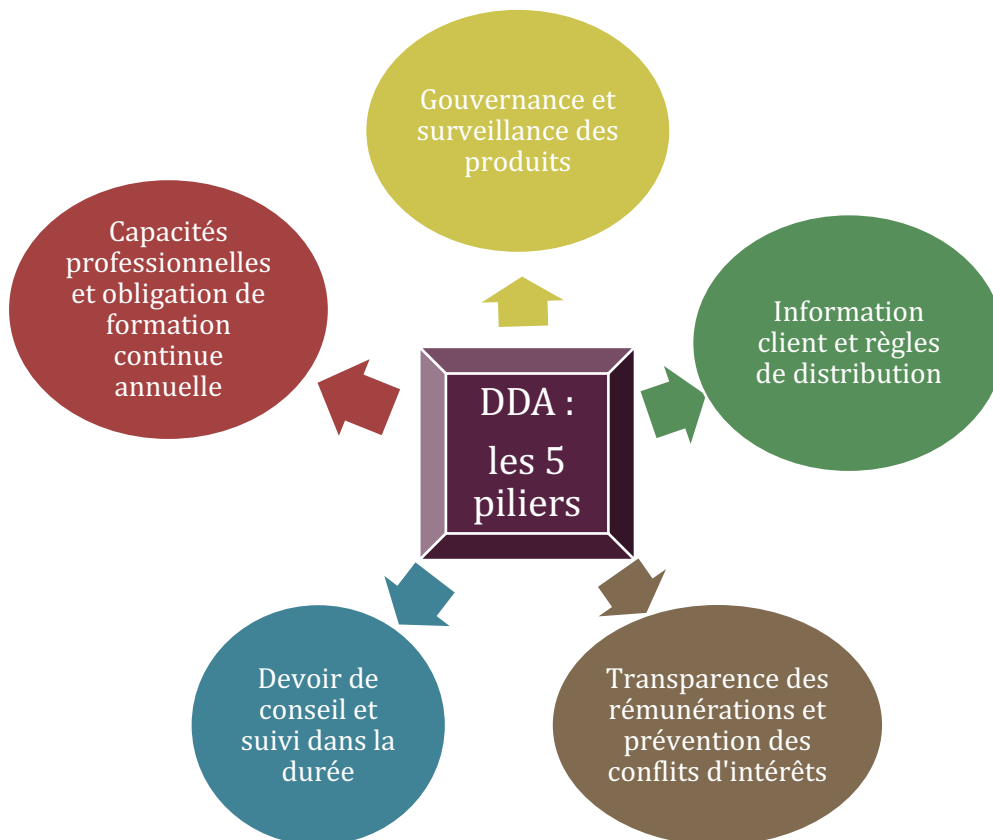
DDA : les 5 piliers

Gouvernance et surveillance des produits

Information client et règles de distribution

Transparence des rémunérations et prévention des conflits d'intérêts

Devoir de conseil et suivi dans la durée

Capacités professionnelles et obligation de formation continue annuelle